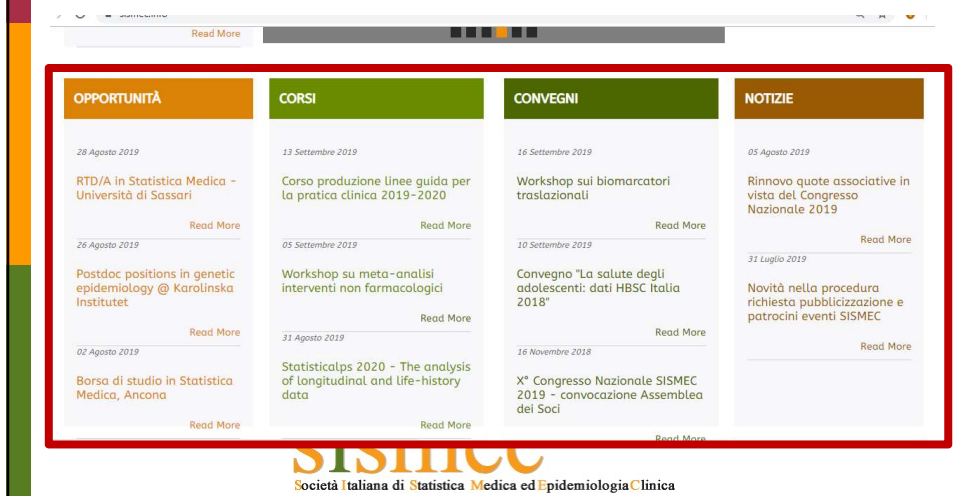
sismec.info

Read More

OPPORTUNITÀ

28 Agosto 2019

RTD/A in Statistica Medica - Università di Sassari

Read More

26 Agosto 2019

Postdoc positions in genetic epidemiology @ Karolinska Institutet

Read More

02 Agosto 2019

Borsa di studio in Statistica Medica, Ancona

Read More

CORSI

13 Settembre 2019

Corso produzione linee guida per la pratica clinica 2019-2020

Read More

05 Settembre 2019

Workshop su meta-analisi interventi non farmacologici

Read More

31 Agosto 2019

Statisticalps 2020 - The analysis of longitudinal and life-history data

Read More

CONVEGNI

16 Settembre 2019

Workshop sui biomarcatori traslazionali

Read More

10 Settembre 2019

Convegno "La salute degli adolescenti: dati HBSC Italia 2018"

Read More

16 Novembre 2018

X° Congresso Nazionale SISMEC 2019 - convocazione Assemblea dei Soci

Read More

NOTIZIE

05 Agosto 2019

Rinnovo quote associative in vista del Congresso Nazionale 2019

Read More

31 Luglio 2019

Novità nella procedura richiesta pubblicizzazione e patrocini eventi SISMEC

Read More

sismec

Società Italiana di Statistica Medica ed Epidemiologia Clinica